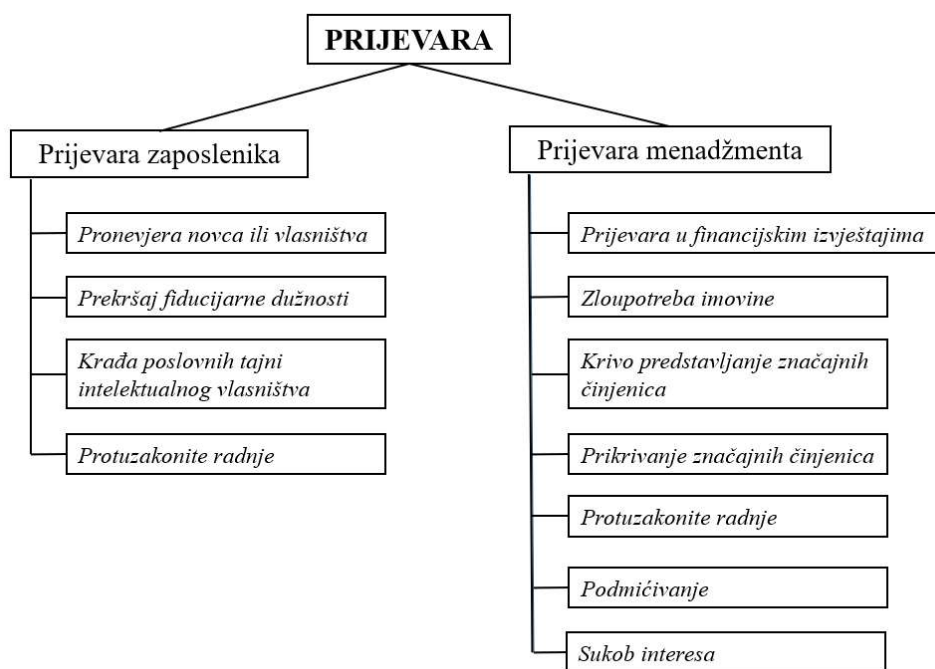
PRIJEVARA

Prijevara zaposlenika

Pronevjera novca ili vlasništva

Prekršaj fiducijarne dužnosti

Krađa poslovnih tajni intelektualnog vlasništva

Protuzakonite radnje

Prijevara menadžmenta

Prijevara u financijskim izvještajima

Zloupotreba imovine

Krivo predstavljanje značajnih činjenica

Prikrivanje značajnih činjenica

Protuzakonite radnje

Podmićivanje

Sukob interesa